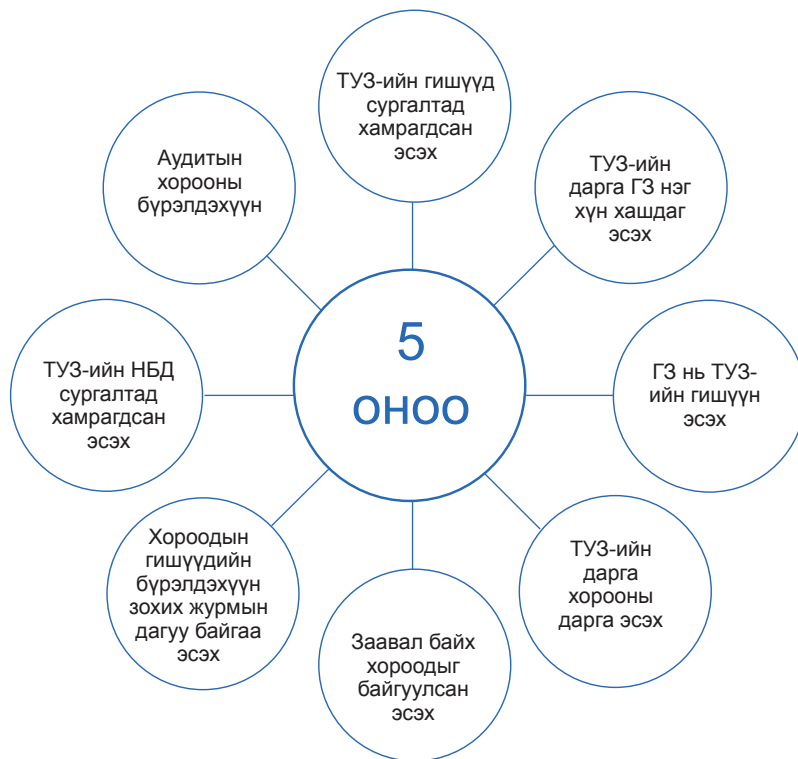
5 оноо

ТУЗ-ийн гишүүд сургалтад хамрагдсан эсэх

ТУЗ-ийн дарга ГЗ нэг хүн хашдаг эсэх

ГЗ нь ТУЗ-ийн гишүүн эсэх

ТУЗ-ийн дарга хорооны дарга эсэх

Заавал байх хороодыг байгуулсан эсэх

Хороодын гишүүдийн бүрэлдэхүүн зохих журмын дагуу байгаа эсэх

ТУЗ-ийн НБД сургалтад хамрагдсан эсэх

Аудитын хорооны бүрэлдэхүүн